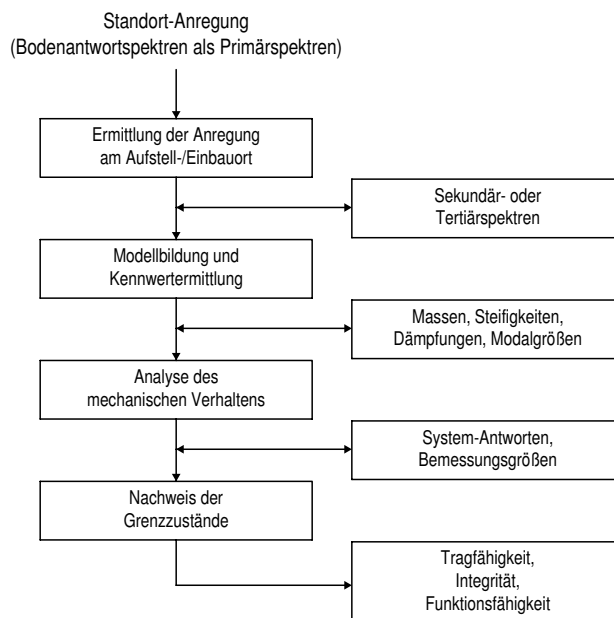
Standort-Anregung
(Bodenantwortspektren als Primärspektren)

Ermittlung der Anregung am Aufstell-/Einbauort

Sekundär- oder Tertiärspektren

Modellbildung und Kennwertermittlung

Massen, Steifigkeiten, Dämpfungen, Modalgrößen

Analyse des mechanischen Verhaltens

System-Antworten, Bemessungsgrößen

Nachweis der Grenzzustände

Tragfähigkeit, Integrität, Funktionsfähigkeit